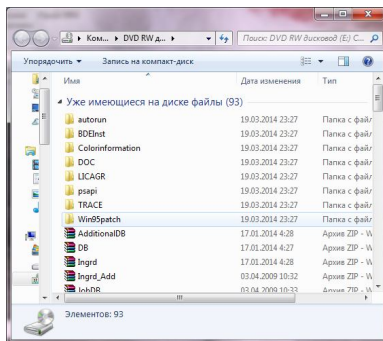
Ком... ▸ DVD RW д... ▸

Поиск: DVD RW дисковод (E:) С...

Упорядочить ▾ Запись на компакт-диск

| Имя | Дата изменения | Тип |
|---|---|---|
| ▴ Уже имеющиеся на диске файлы (93) | | |
| autorun | 19.03.2014 23:27 | Папка с файл |
| BDEInst | 19.03.2014 23:27 | Папка с файл |
| Colorinformation | 19.03.2014 23:27 | Папка с файл |
| DOC | 19.03.2014 23:27 | Папка с файл |
| LICAGR | 19.03.2014 23:27 | Папка с файл |
| psapi | 19.03.2014 23:27 | Папка с файл |
| TRACE | 19.03.2014 23:27 | Папка с файл |
| Win95patch | 19.03.2014 23:27 | Папка с файл |
| AdditionalDB | 17.01.2014 4:28 | Архив ZIP - W |
| DB | 17.01.2014 4:27 | Архив ZIP - W |
| Ingrd | 17.01.2014 4:28 | Архив ZIP - W |
| Ingrd_Add | 03.04.2009 10:32 | Архив ZIP - W |
| InbDB | 03.04.2009 10:33 | Архив ZIP - W |

Элементов: 93